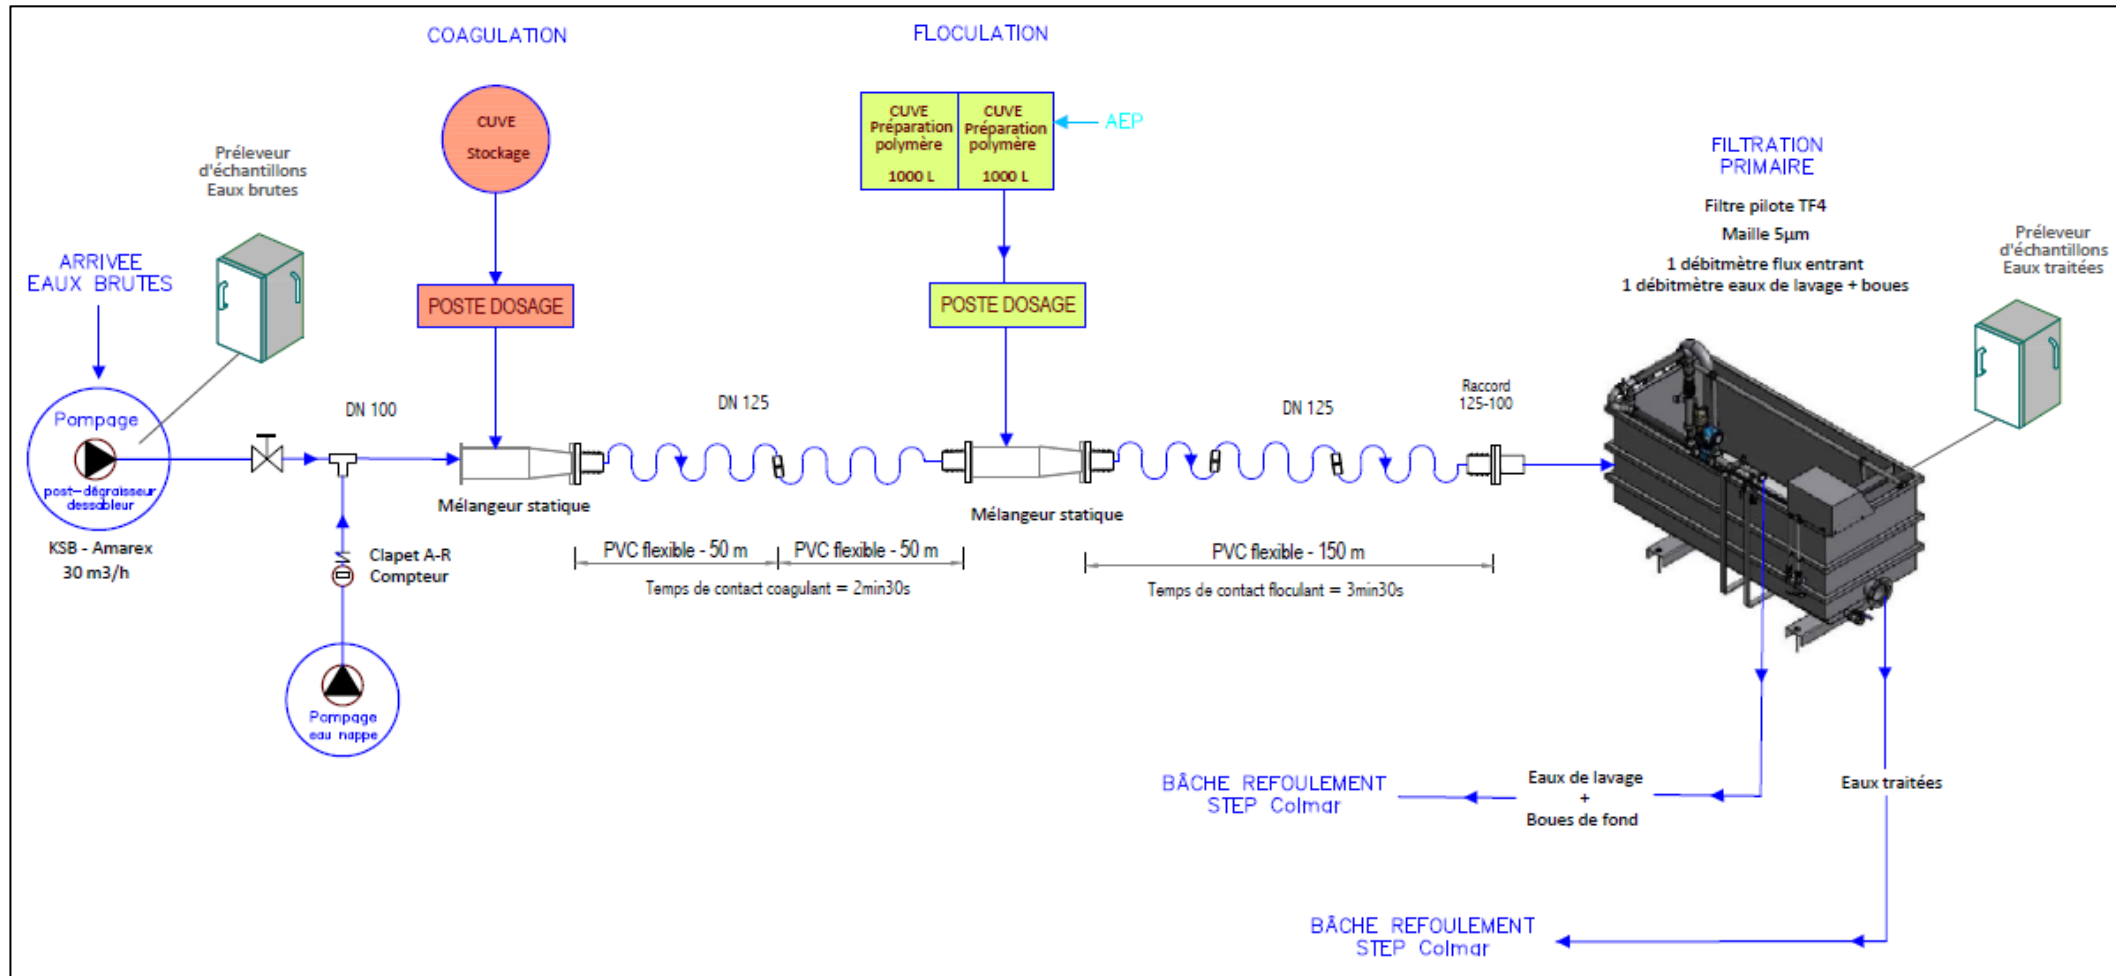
COAGULATION

FLOCULATION

CUVE Stockage

CUVE Préparation polymère 1000 L

CUVE Préparation polymère 1000 L

AEP

Préleveur d'échantillons Eaux brutes

ARRIVEE EAUX BRUTES

POSTE DOSAGE

POSTE DOSAGE

FILTRATION PRIMAIRE

Filtre pilote TF4

Maille 5µm

1 débitmètre flux entrant

1 débitmètre eaux de lavage + boues

Préleveur d'échantillons Eaux traitées

Pompage

post-dégraisseur dessableur

KSB - Amarex

30 m3/h

DN 100

DN 125

DN 125

Raccord 125-100

Mélangeur statique

Mélangeur statique

Clapet A-R

Compteur

PVC flexible - 50 m

PVC flexible - 50 m

PVC flexible - 150 m

Temps de contact coagulant = 2min30s

Temps de contact floculant = 3min30s

Pompage eau nappe

BÂCHE REFOULEMENT STEP Colmar

Eaux de lavage + Boues de fond

Eaux traitées

BÂCHE REFOULEMENT STEP Colmar